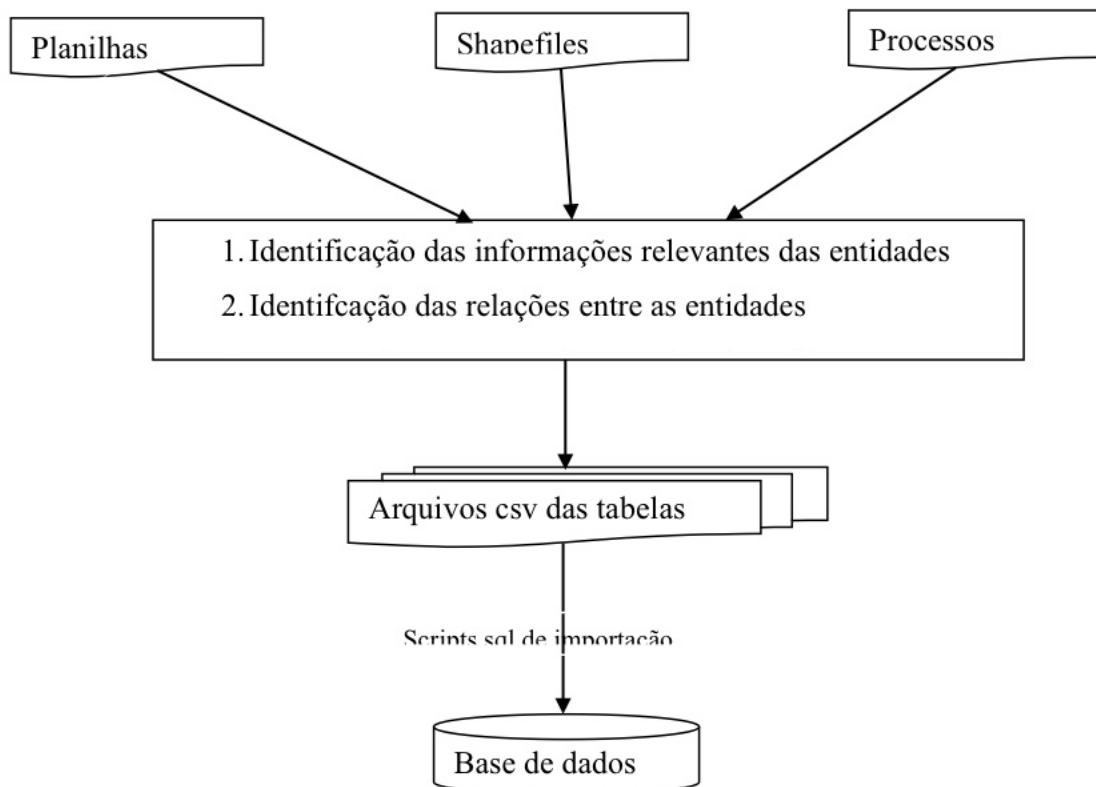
Planilhas

Shapefiles

Processos

1. Identificação das informações relevantes das entidades

2. Identifcação das relações entre as entidades

Arquivos csv das tabelas

Scripts sql de importação

Base de dados